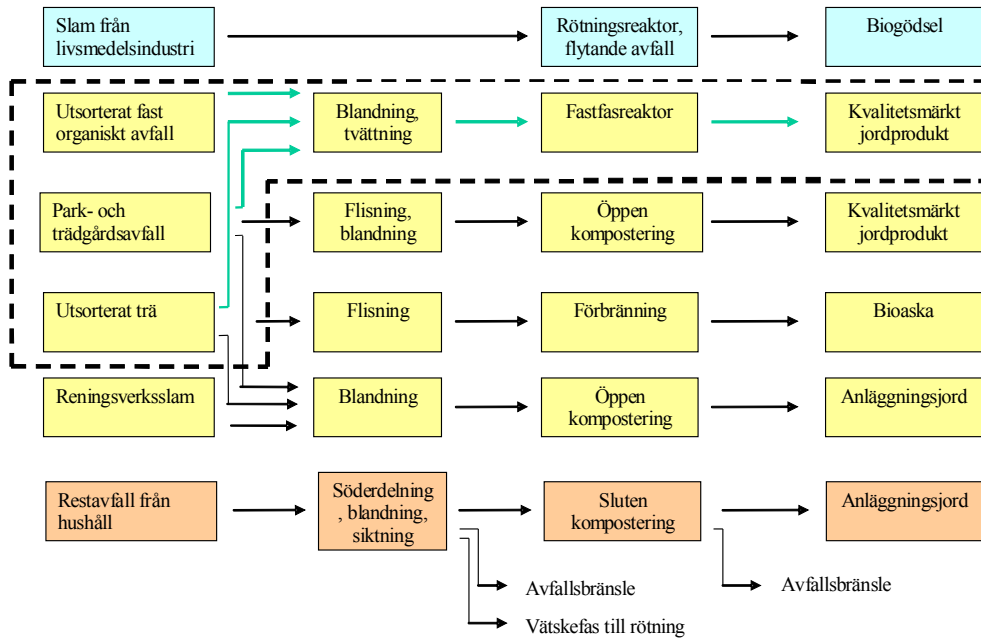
Slam från livsmedelsindustri

Rötningsreaktor, flytande avfall

Biogödsel

Utsorterat fast organiskt avfall

Blandning, tvättning

Fastfasreaktor

Kvalitetsmärkt jordprodukt

Park- och trädgårdsavfall

Flisning, blandning

Öppen kompostering

Kvalitetsmärkt jordprodukt

Utsorterat trä

Flisning

Förbränning

Bioaska

Reningsverksslam

Blandning

Öppen kompostering

Anläggningsjord

Restavfall från hushåll

Söderdelning , blandning, siktning

Sluten kompostering

Anläggningsjord

Avfallsbränsle

Avfallsbränsle

Vätskefas till rötning